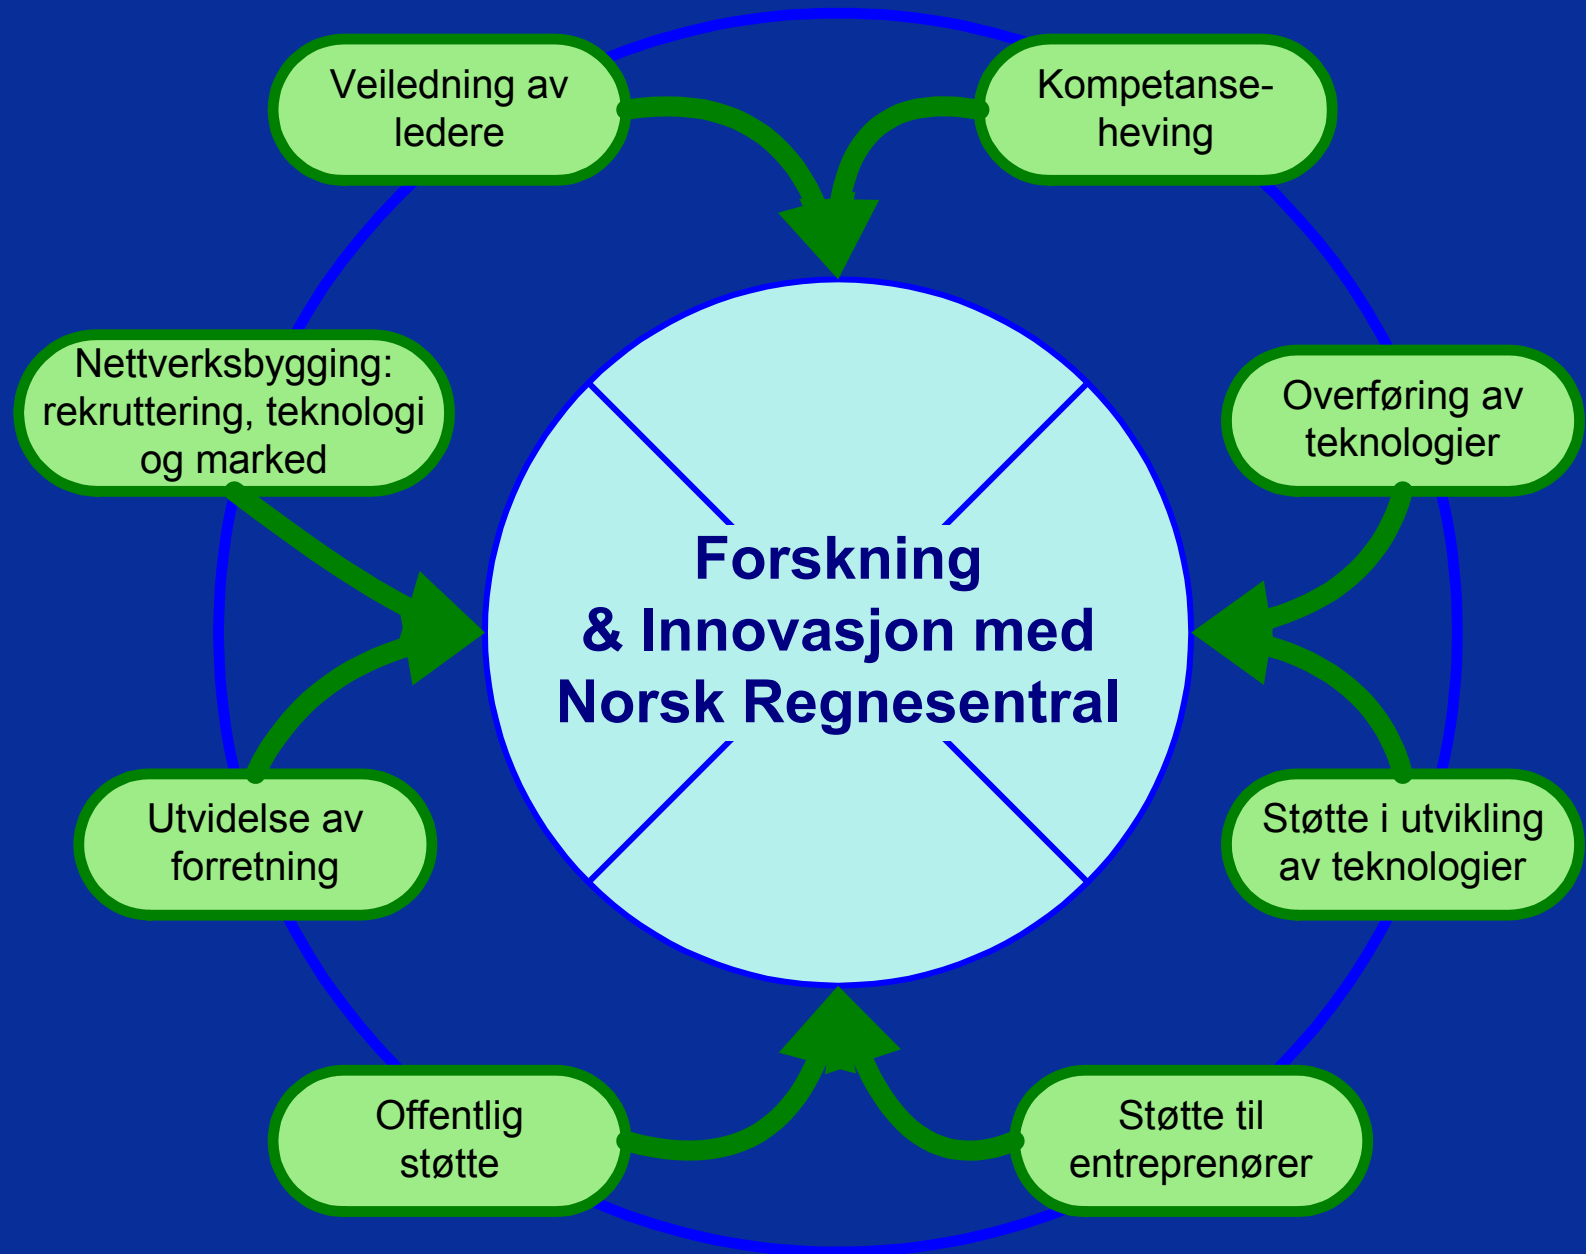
Veiledning av ledere

Kompetanse-heving

Nettverksbygging: rekruttering, teknologi og marked

Overføring av teknologier

Forskning & Innovasjon med Norsk Regnesentral

Utvidelse av forretning

Støtte i utvikling av teknologier

Offentlig støtte

Støtte til entreprenører